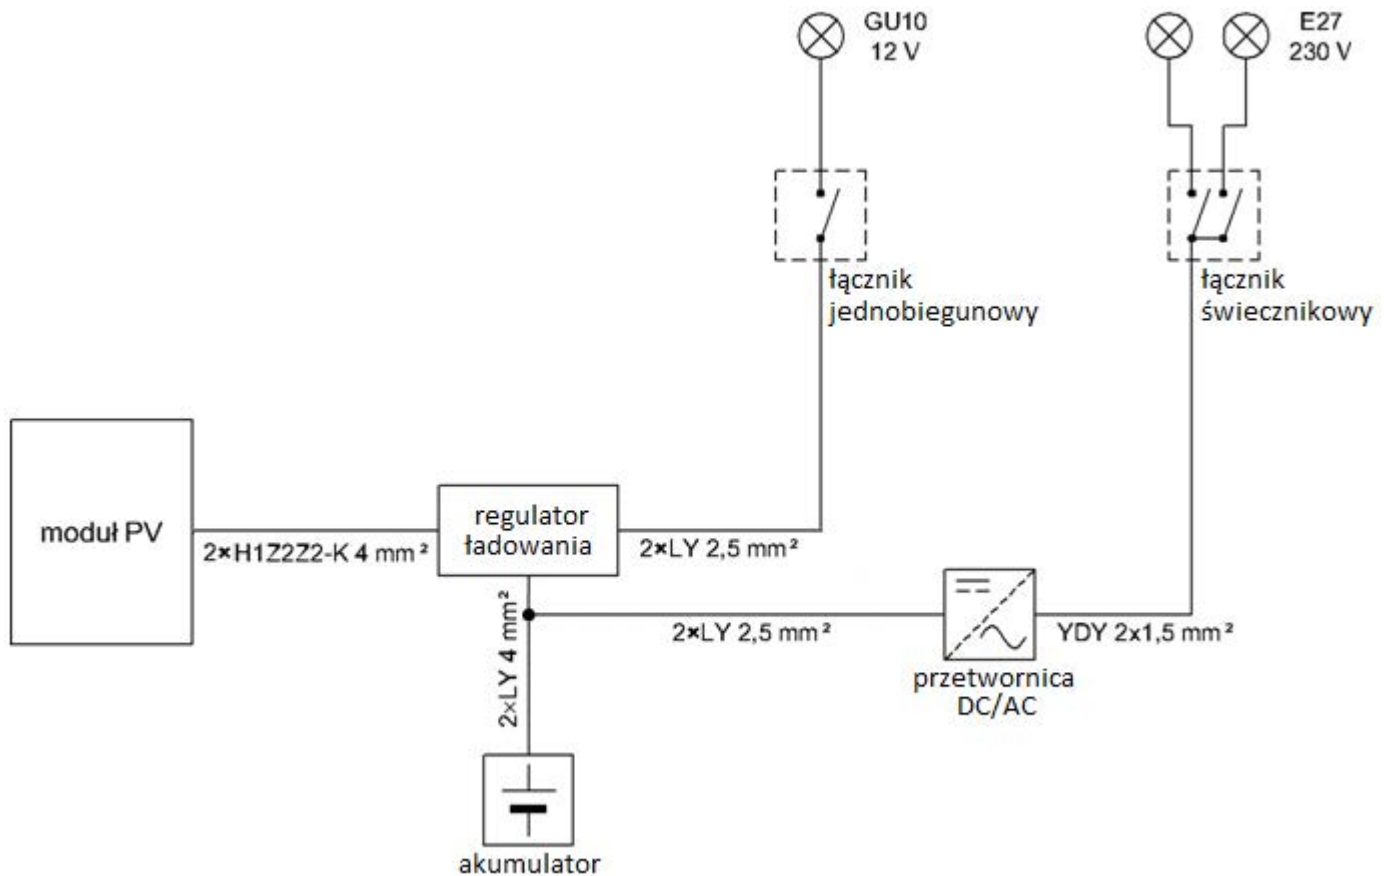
GU10
12 V

E27
230 V

łącznik
jednobiegunowy

łącznik
świecznikowy

moduł PV

2×H1Z2Z2-K 4 mm²

regulator
ładowania

2×LY 2,5 mm²

2×LY 4 mm²

2×LY 2,5 mm²

YDY 2x1,5 mm²

przetwornica
DC/AC

akumulator